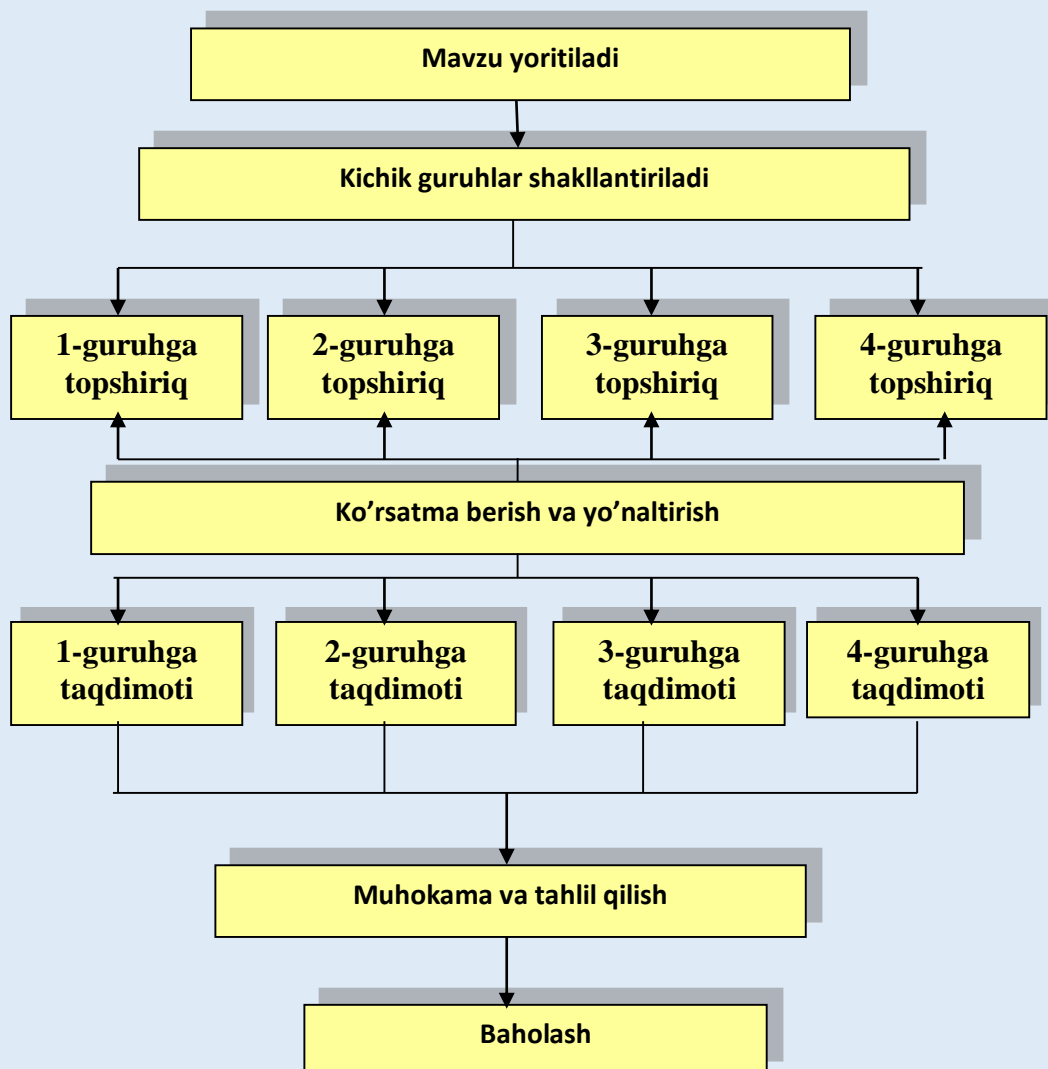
Mavzu yoritiladi

Kichik guruhlar shakllantiriladi

1-guruhga topshiriq

2-guruhga topshiriq

3-guruhga topshiriq

4-guruhga topshiriq

Ko’rsatma berish va yo’naltirish

1-guruhga taqdimoti

2-guruhga taqdimoti

3-guruhga taqdimoti

4-guruhga taqdimoti

Muhokama va tahlil qilish

Baholash